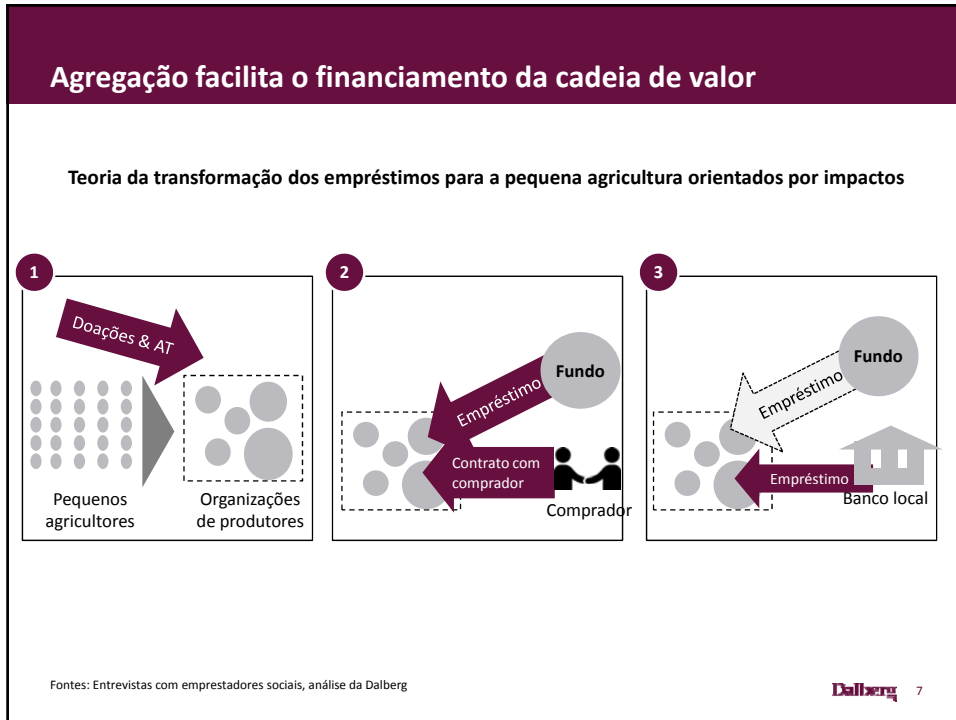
Agregação facilita o financiamento da cadeia de valor

Teoria da transformação dos empréstimos para a pequena agricultura orientados por impactos

1

Doações & AT

Pequenos agricultores

Organizações de produtores

2

Fundo

Empréstimo

Contrato com comprador

Comprador

3

Fundo

Empréstimo

Empréstimo

Banco local

Fontes: Entrevistas com emprestadores sociais, análise da Dalberg

Dalberg 7